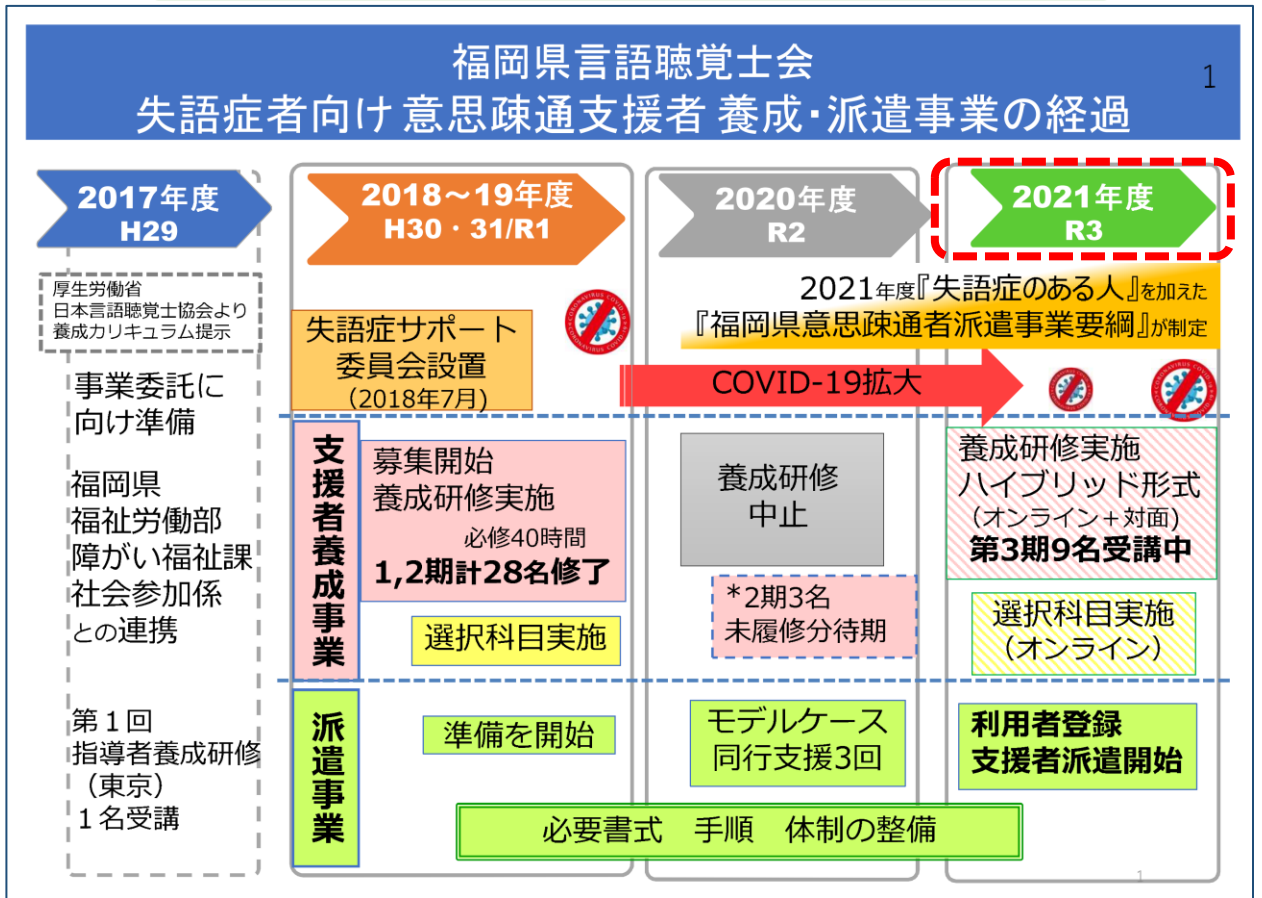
福岡県言語聴覚士会
失語症者向け意思疎通支援者 養成･派遣事業の経過

1

2017年度
H29

厚生労働省
日本言語聴覚士協会より
養成カリキュラム提示

事業委託に
向け準備

福岡県
福祉労働部
障がい福祉課
社会参加係
との連携

第１回
指導者養成研修
（東京）
１名受講

2018～19年度
H30・31/R1

2020年度
R2

2021年度
R3

2021年度『失語症のある人』を加えた
『福岡県意思疎通者派遣事業要綱』が制定

失語症サポート
委員会設置
（2018年7月）

COVID-19拡大

支援者養成事業

募集開始
養成研修実施
必修40時間
1,2期計28名修了

選択科目実施

養成研修
中止

*2期3名
未履修分待期

養成研修実施
ハイブリッド形式
（オンライン＋対面）
第3期9名受講中

選択科目実施
（オンライン）

派遣事業

準備を開始

モデルケース
同行支援3回

利用者登録
支援者派遣開始

必要書式　手順　体制の整備

1